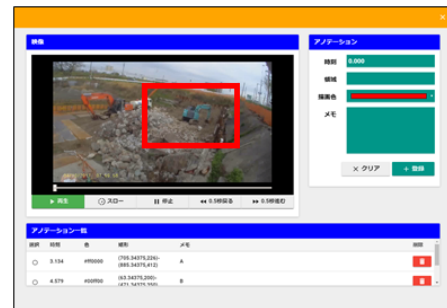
映像

再生
スロー
停止
0.5秒戻る
0.5秒進む

アノテーション

時刻
0.000
領域
描画色
メモ
クリア
登録

アノテーション一覧

| 選択 | 時間 | 色 | 領形 | メモ | 削除 |
|---|---|---|---|---|---|
| | 3.134 | #ff0000 | (795.34375,226)-(885.34375,412) | A | |
| | 4.579 | #00ff00 | (63.34375,200)-(471.34375,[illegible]) | B | |